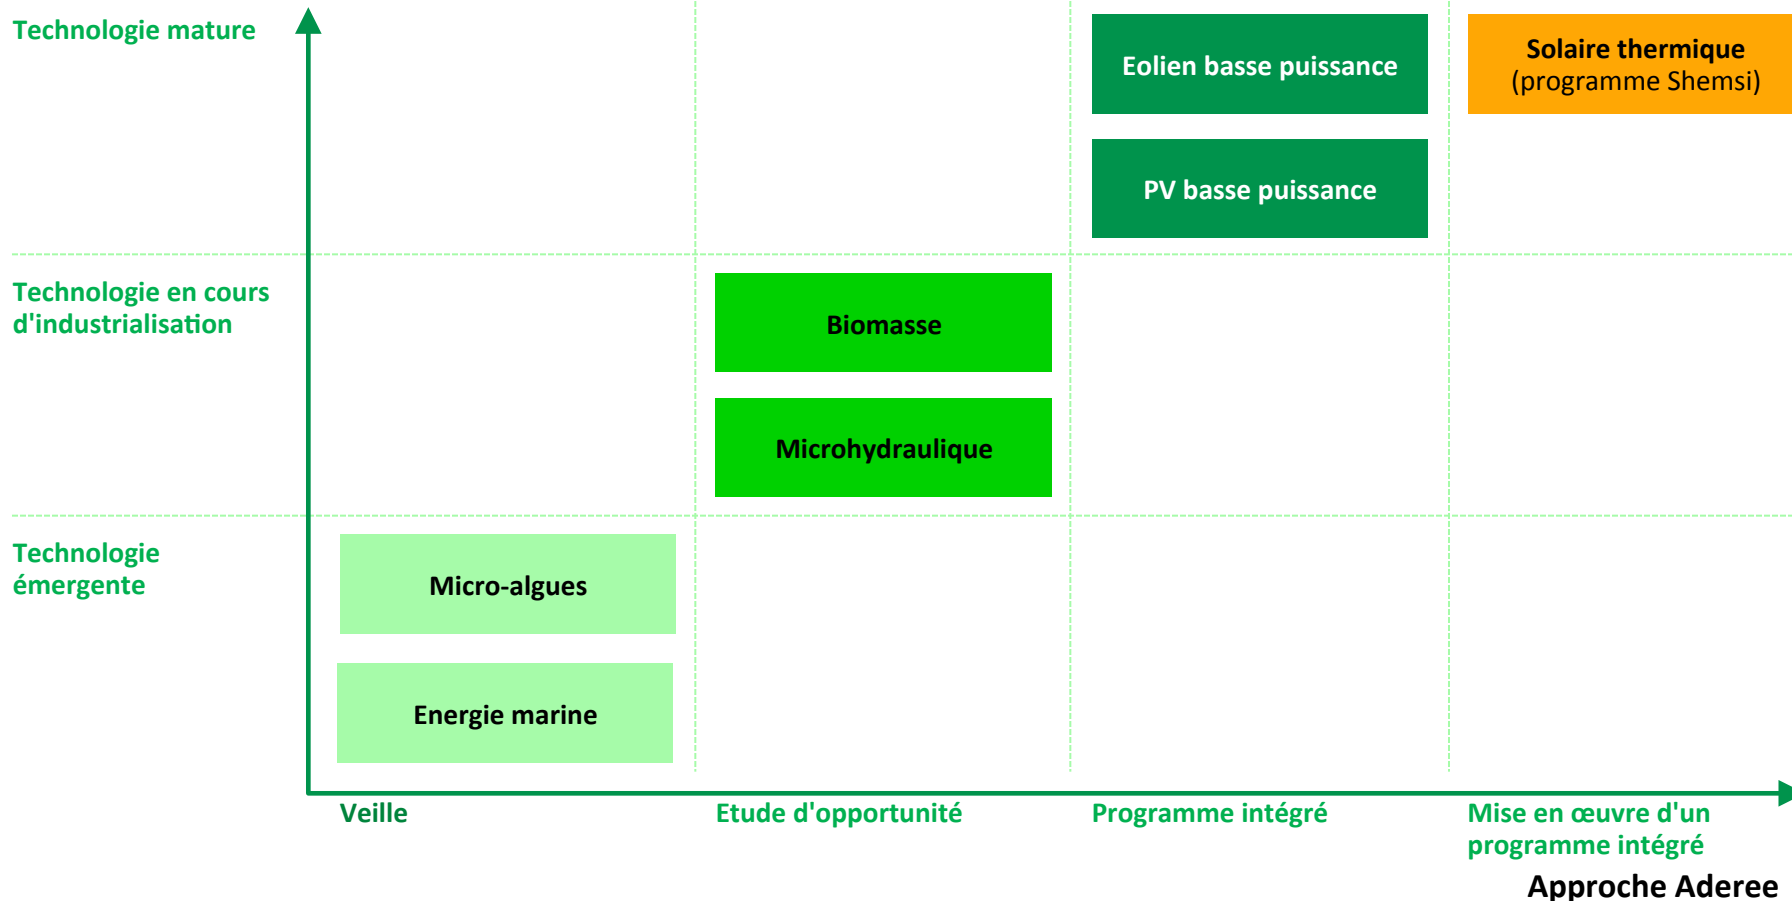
Technologie mature

Eolien basse puissance

Solaire thermique (programme Shemsi)

PV basse puissance

Technologie en cours d'industrialisation

Biomasse

Microhydraulique

Technologie émergente

Micro-algues

Energie marine

Veille

Etude d'opportunité

Programme intégré

Mise en œuvre d'un programme intégré

Approche Aderee